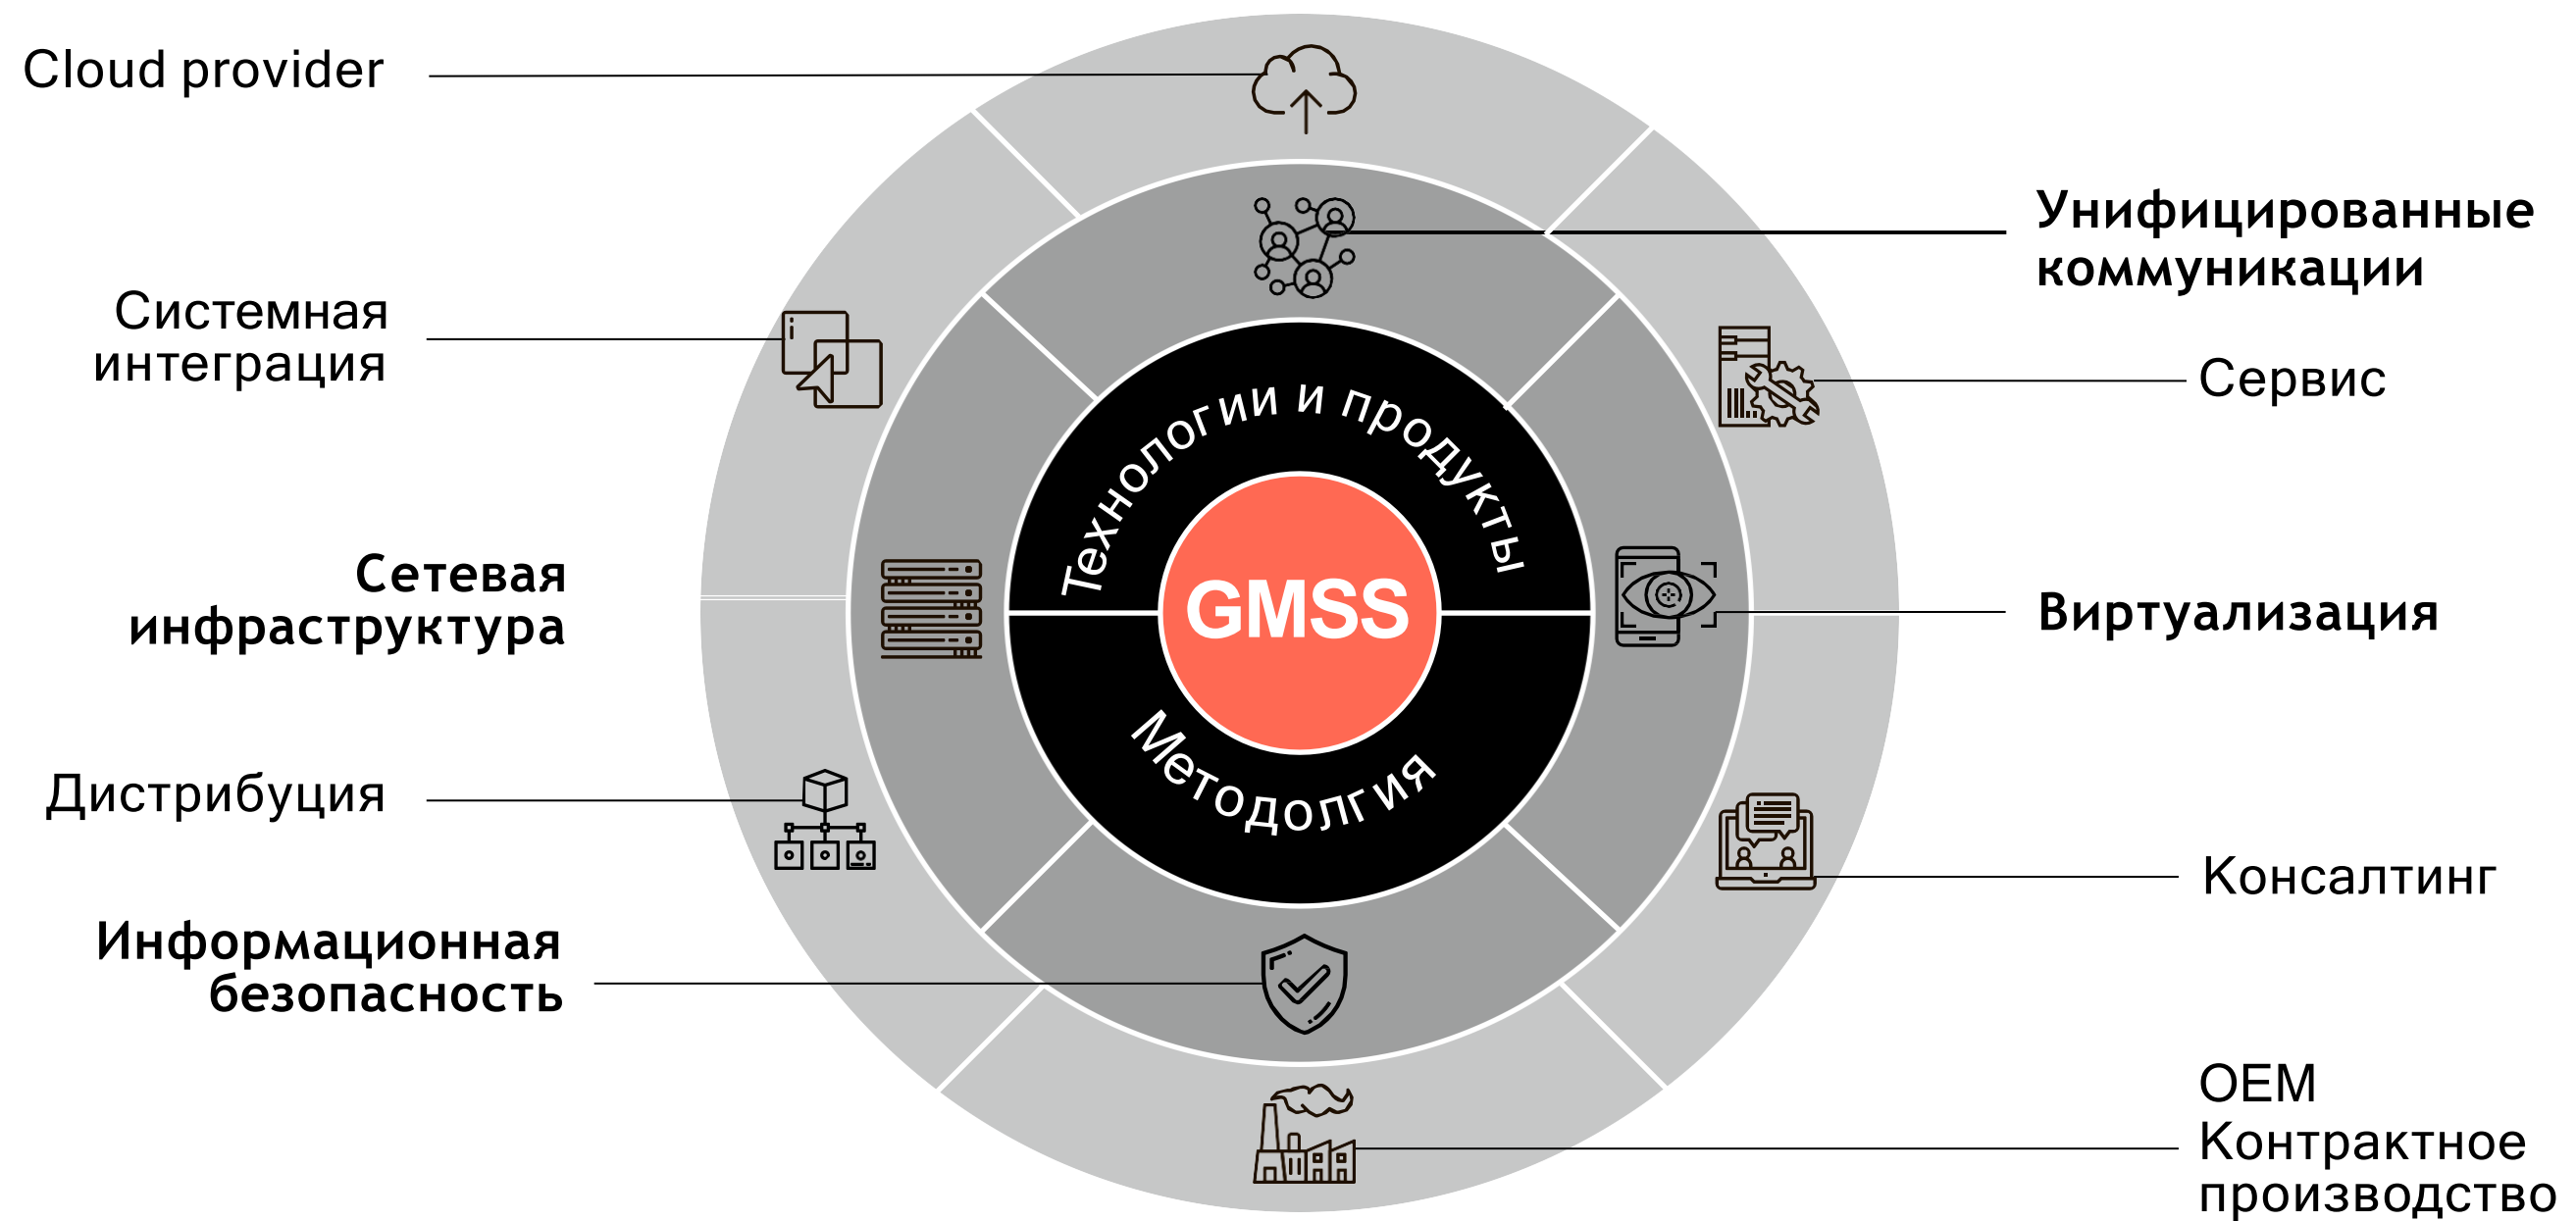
Cloud provider

Унифицированные коммуникации

Системная интеграция

Сервис

Технологии и продукты

Сетевая инфраструктура

GMSS

Виртуализация

Методолгия

Дистрибуция

Консалтинг

Информационная безопасность

OEM
Контрактное производство